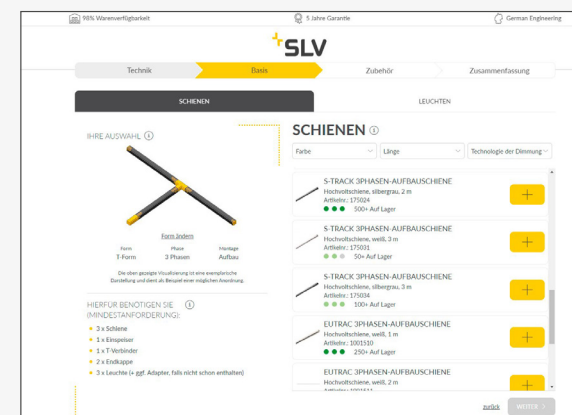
98% Warenverfügbarkeit 5 Jahre Garantie German Engineering

SLV

Technik Basis Zubehör Zusammenfassung

SCHIENEN LEUCHTEN

IHRE AUSWAHL

Form ändern

| Form | Phase | Montage |
|---|---|---|
| T-Form | 3 Phasen | Aufbau |

Die oben gezeigte Visualisierung ist eine exemplarische Darstellung und dient als Beispiel einer möglichen Anordnung.

HIERFÜR BENÖTIGEN SIE (MINDESTANFORDERUNG):

3 x Schiene
1 x Einspeiser
1 x T-Verbinder
2 x Endkappe
3 x Leuchte (+ ggf. Adapter, falls nicht schon enthalten)

SCHIENEN

Farbe Länge Technologie der Dimmung

S-TRACK 3PHASEN-AUFBAUSCHIENE
Hochvoltschiene, silbergrau, 2 m
Artikelnr.: 175024
500+ Auf Lager

S-TRACK 3PHASEN-AUFBAUSCHIENE
Hochvoltschiene, weiß, 3 m
Artikelnr.: 175031
50+ Auf Lager

S-TRACK 3PHASEN-AUFBAUSCHIENE
Hochvoltschiene, silbergrau, 3 m
Artikelnr.: 175034
100+ Auf Lager

EUTRAC 3PHASEN-AUFBAUSCHIENE
Hochvoltschiene, weiß, 1 m
Artikelnr.: 1001510
250+ Auf Lager

EUTRAC 3PHASEN-AUFBAUSCHIENE
Hochvoltschiene, weiß, 2 m
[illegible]

zurück WEITER